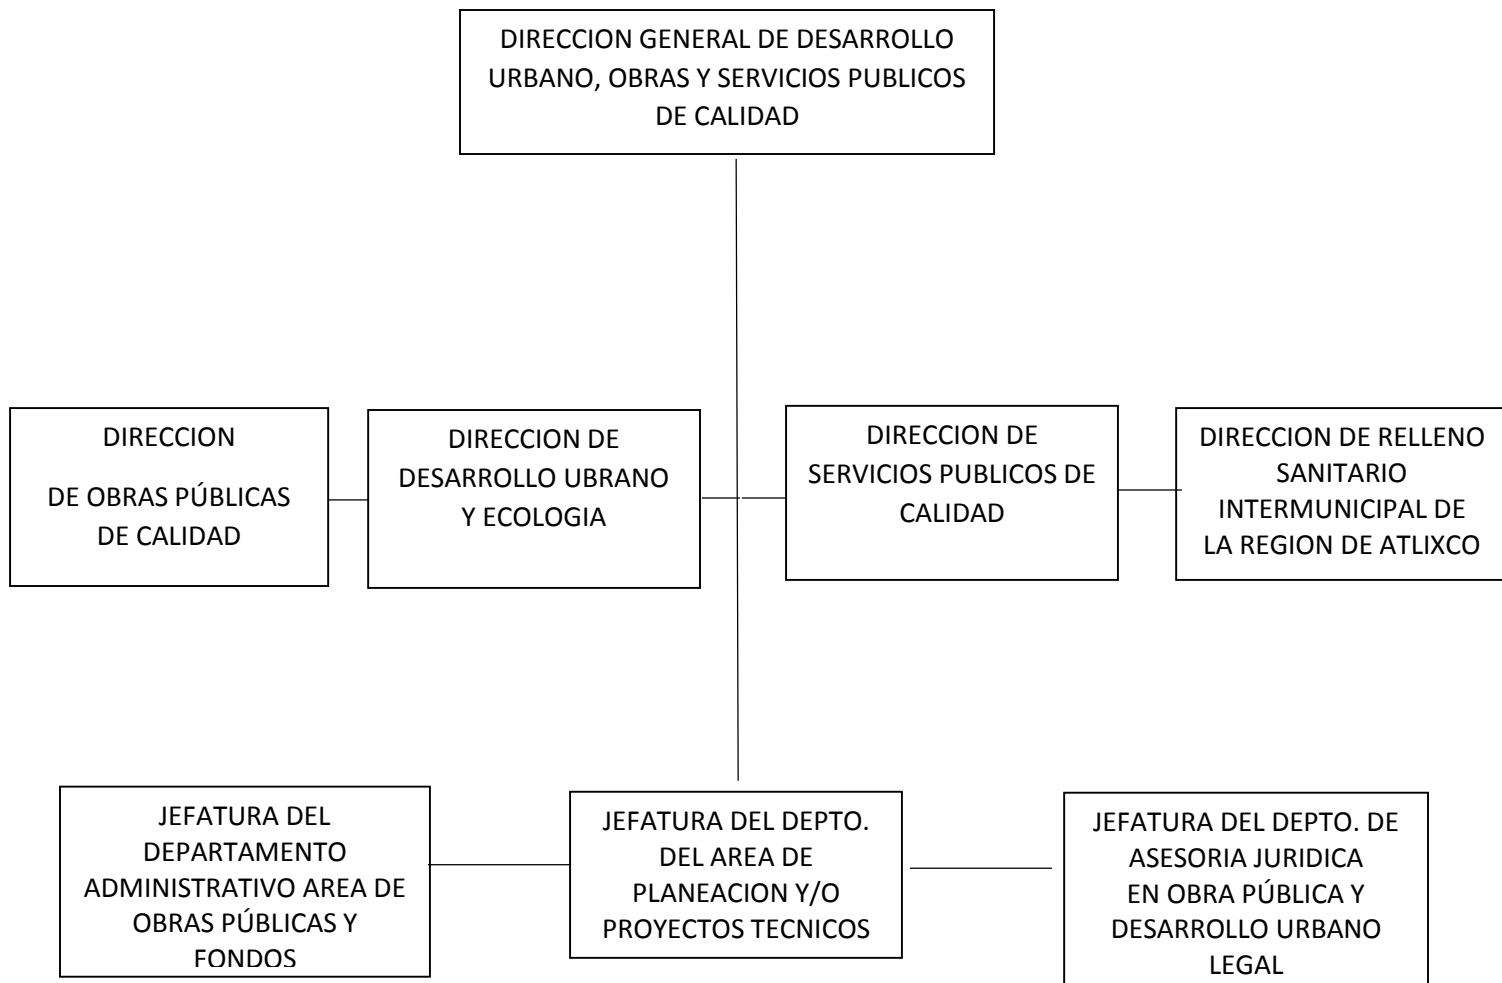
DIRECCION GENERAL DE DESARROLLO URBANO, OBRAS Y SERVICIOS PUBLICOS DE CALIDAD

DIRECCION DE OBRAS PÚBLICAS DE CALIDAD

DIRECCION DE DESARROLLO UBRANO Y ECOLOGIA

DIRECCION DE SERVICIOS PUBLICOS DE CALIDAD

DIRECCION DE RELLENO SANITARIO INTERMUNICIPAL DE LA REGION DE ATLIXCO

JEFATURA DEL DEPARTAMENTO ADMINISTRATIVO AREA DE OBRAS PÚBLICAS Y FONDOS

JEFATURA DEL DEPTO. DEL AREA DE PLANEACION Y/O PROYECTOS TECNICOS

JEFATURA DEL DEPTO. DE ASESORIA JURIDICA EN OBRA PÚBLICA Y DESARROLLO URBANO LEGAL